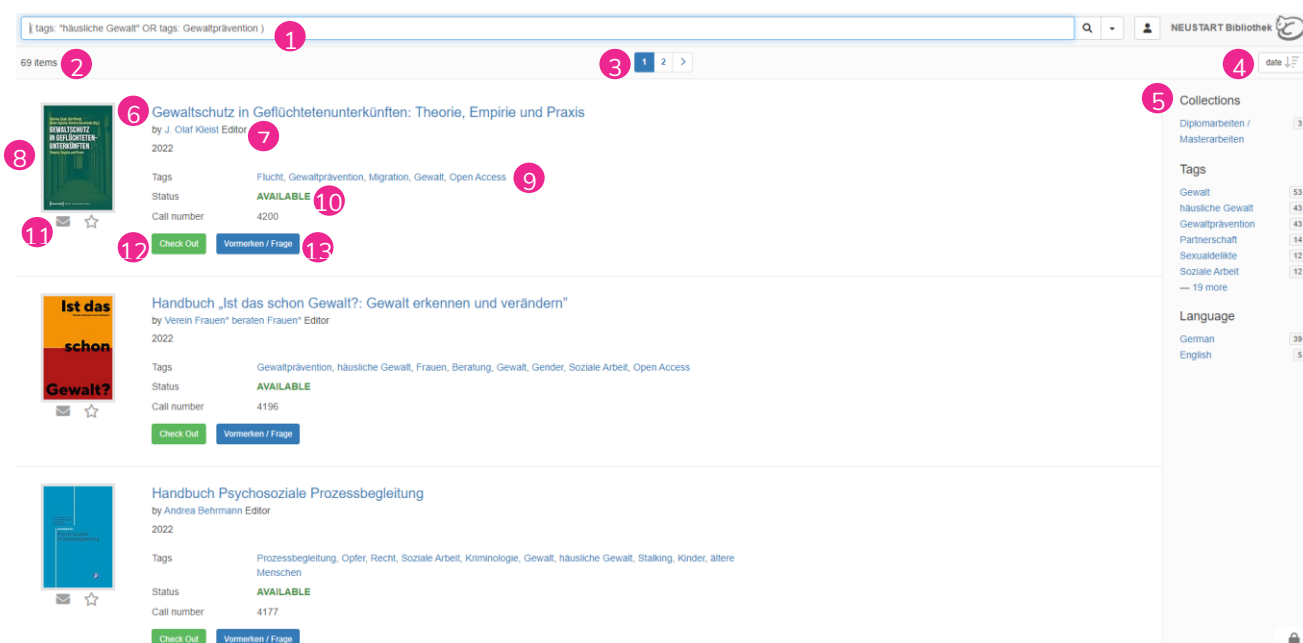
( tags: "häusliche Gewalt" OR tags: Gewaltprävention )

1

NEUSTART Bibliothek

69 items

2

3

1 2 >

4

date

5

Collections

Diplomarbeiten / Masterarbeiten 3

Tags

Gewalt 53
häusliche Gewalt 43
Gewaltprävention 43
Partnerschaft 14
Sexualdelikte 12
Soziale Arbeit 12
— 19 more

Language

German 39
English 5

8

6

Gewaltschutz in Geflüchtetenunterkünften: Theorie, Empirie und Praxis

by J. Olaf Kleist Editor

7

2022

Tags Flucht, Gewaltprävention, Migration, Gewalt, Open Access

9

Status AVAILABLE

10

Call number 4200

11

12

Check Out

Vormerken / Frage

13

Handbuch „Ist das schon Gewalt?: Gewalt erkennen und verändern"

by Verein Frauen* beraten Frauen* Editor

2022

Tags Gewaltprävention, häusliche Gewalt, Frauen, Beratung, Gewalt, Gender, Soziale Arbeit, Open Access

Status AVAILABLE

Call number 4196

Check Out

Vormerken / Frage

Handbuch Psychosoziale Prozessbegleitung

by Andrea Behrmann Editor

2022

Tags Prozessbegleitung, Opfer, Recht, Soziale Arbeit, Kriminologie, Gewalt, häusliche Gewalt, Stalking, Kinder, ältere Menschen

Status AVAILABLE

Call number 4177

Check Out

Vormerken / Frage